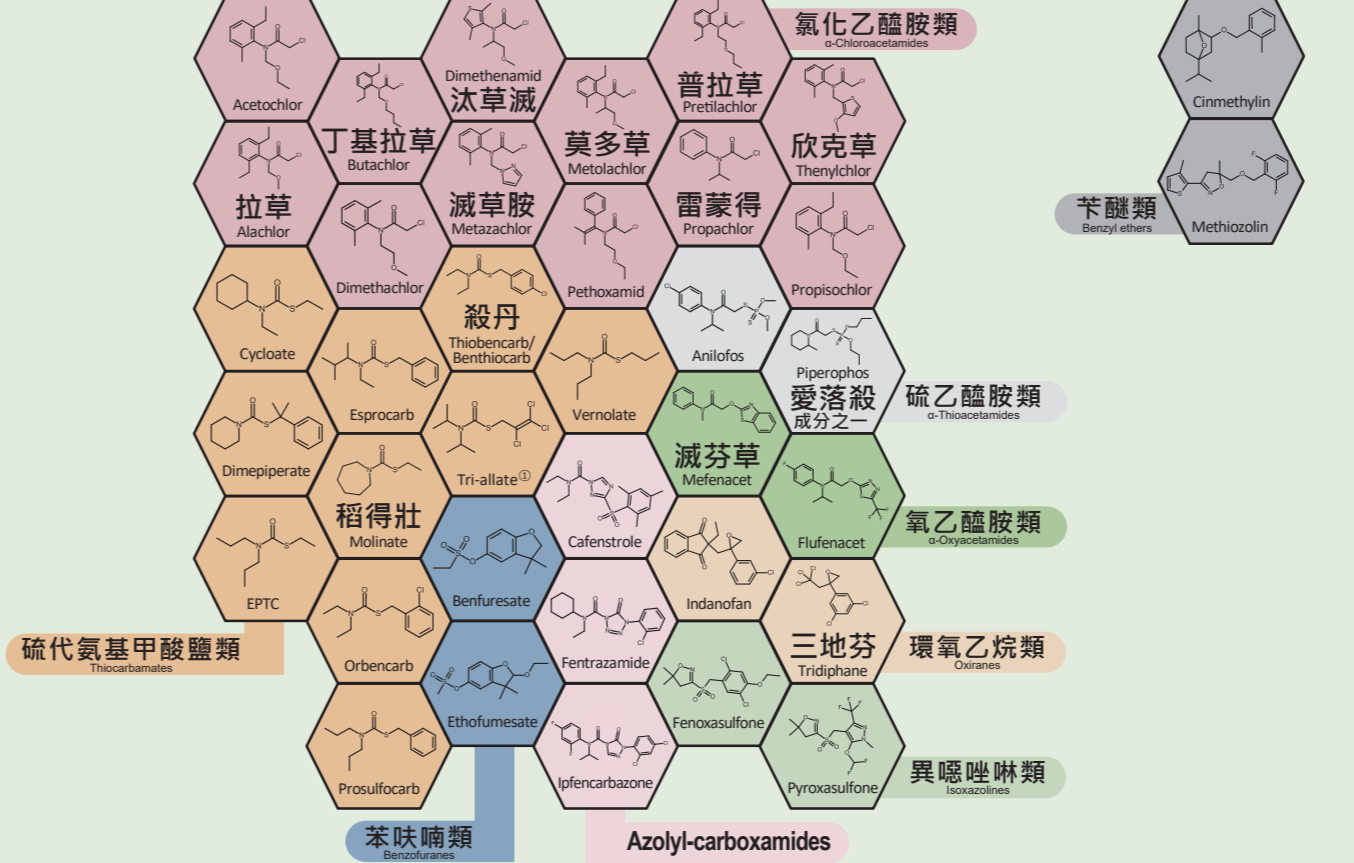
氯化乙醯胺類
α-Chloroacetamides

Acetochlor
丁基拉草
Butachlor
Dimethenamid
汰草滅
莫多草
Metolachlor
普拉草
Pretilachlor
欣克草
Thenylchlor
拉草
Alachlor
滅草胺
Metazachlor
雷蒙得
Propachlor
Dimethachlor
Pethoxamid
Propisochlor

Cinmethylin
苄醚類
Benzyl ethers
Methiozolin

Cycloate
殺丹
Thiobencarb/
Benthiocarb
Anilofos
Piperophos
愛落殺
成分之一
硫乙醯胺類
α-Thioacetamides
Esprocarb
Vernolate
Dimepiperate
Tri-allate①
滅芬草
Mefenacet
稻得壯
Molinate
Cafenstrole
Flufenacet
氧乙醯胺類
α-Oxyacetamides
EPTC
Benfuresate
Indanofan
Orbencarb
Fentrazamide
三地芬
Tridiphane
環氧乙烷類
Oxiranes
硫代氨基甲酸鹽類
Thiocarbamates
Ethofumesate
Fenoxasulfone
Prosulfocarb
Ipfencarbazone
Pyroxasulfone
異噁唑啉類
Isoxazolines
苯呋喃類
Benzofuranes
Azolyl-carboxamides